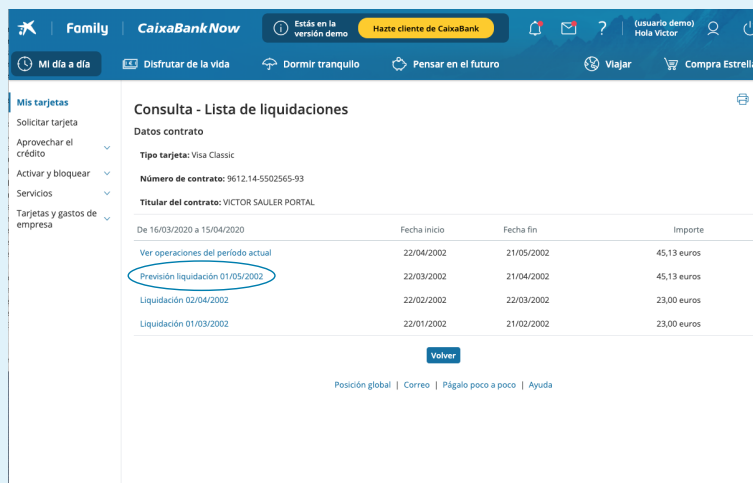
Family | CaixaBankNow

Estás en la versión demo | Hazte cliente de CaixaBank

? (usuario demo) Hola Victor

Mi día a día | Disfrutar de la vida | Dormir tranquilo | Pensar en el futuro | Viajar | Compra Estrella

Mis tarjetas
Solicitar tarjeta
Aprovechar el crédito
Activar y bloquear
Servicios
Tarjetas y gastos de empresa

Consulta - Lista de liquidaciones

Datos contrato

**Tipo tarjeta:** Visa Classic

**Número de contrato:** 9612.14-5502565-93

**Titular del contrato:** VICTOR SAULER PORTAL

| De 16/03/2020 a 15/04/2020 | Fecha inicio | Fecha fin | Importe |
|---|---|---|---|
| Ver operaciones del período actual | 22/04/2002 | 21/05/2002 | 45,13 euros |
| Previsión liquidación 01/05/2002 | 22/03/2002 | 21/04/2002 | 45,13 euros |
| Liquidación 02/04/2002 | 22/02/2002 | 22/03/2002 | 23,00 euros |
| Liquidación 01/03/2002 | 22/01/2002 | 21/02/2002 | 23,00 euros |

Volver

Posición global | Correo | Págalo poco a poco | Ayuda